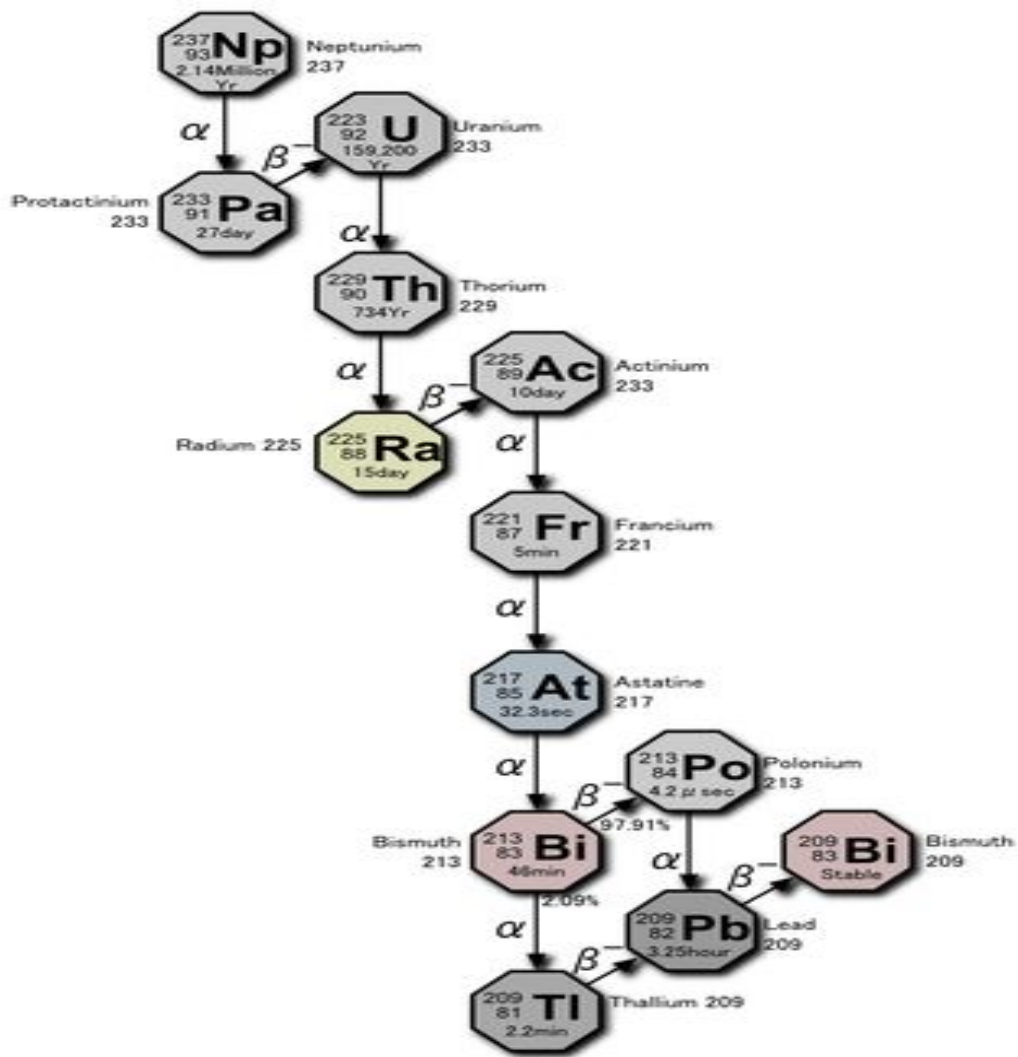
$^{237}_{93}$Np 2.14Million Yr Neptunium 237

$\alpha$

$^{223}_{92}$U 159,200 Yr Uranium 233

$\beta^-$

Protactinium 233 $^{233}_{91}$Pa 27day

$\alpha$

$^{229}_{90}$Th 734Yr Thorium 229

$\alpha$

$^{225}_{89}$Ac 10day Actinium 233

$\beta^-$

Radium 225 $^{225}_{88}$Ra 15day

$\alpha$

$^{221}_{87}$Fr 5min Francium 221

$\alpha$

$^{217}_{85}$At 32.3sec Astatine 217

$\alpha$

$^{213}_{84}$Po 4.2 μ sec Polonium 213

$\beta^-$ 97.91%

Bismuth 213 $^{213}_{83}$Bi 46min

$\alpha$

$^{209}_{83}$Bi Stable Bismuth 209

$\beta^-$

2.09%

$\alpha$

$^{209}_{82}$Pb 3.25hour Lead 209

$\beta^-$

$^{209}_{81}$Tl 2.2min Thallium 209